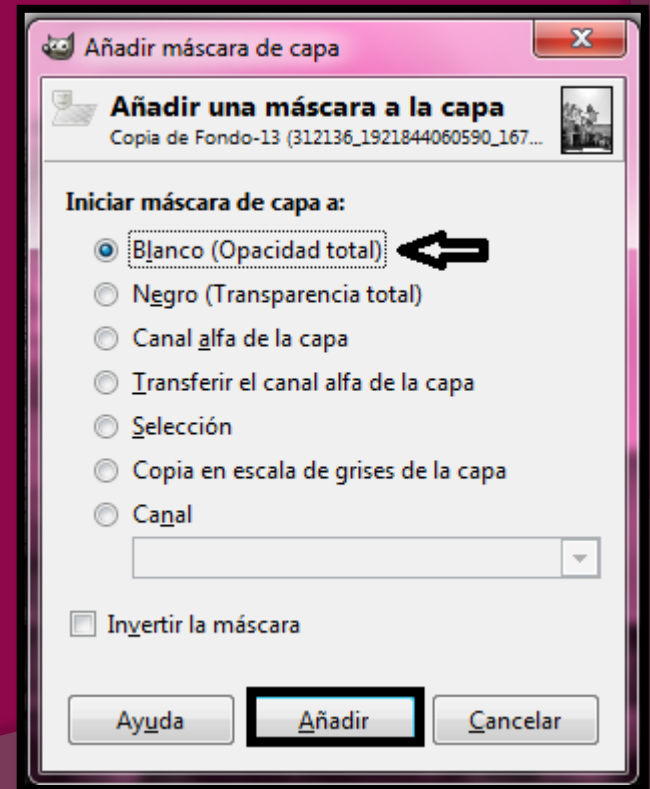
Añadir máscara de capa

Añadir una máscara a la capa
Copia de Fondo-13 (312136_1921844060590_167...

Iniciar máscara de capa a:

Blanco (Opacidad total)
Negro (Transparencia total)
Canal alfa de la capa
Transferir el canal alfa de la capa
Selección
Copia en escala de grises de la capa
Canal

Invertir la máscara

Ayuda
Añadir
Cancelar